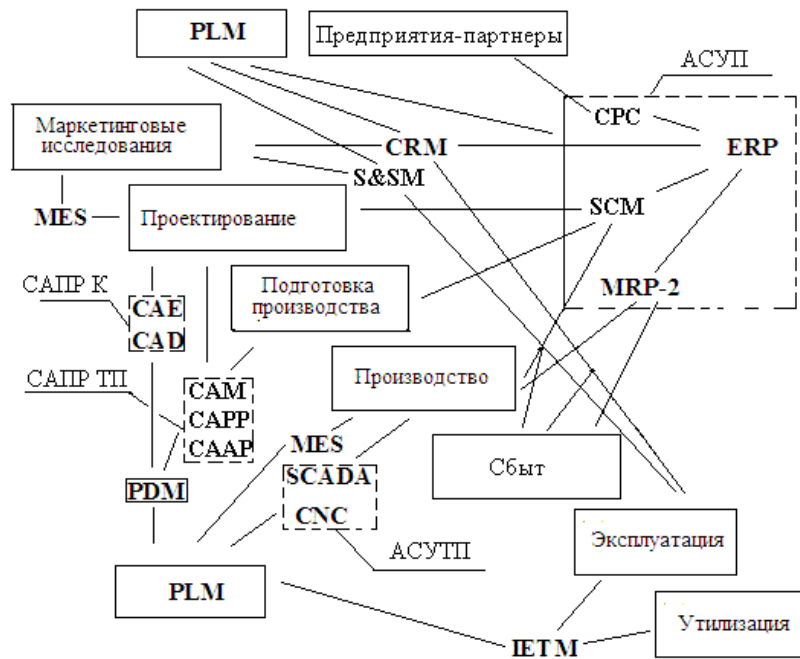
PLM
Предприятия-партнеры
АСУП
CPC
Маркетинговые исследования
CRM
ERP
S&SM
MES
Проектирование
SCM
САПР К
Подготовка производства
MRP-2
CAE
CAD
САПР ТП
Производство
CAM
CAPP
CAAP
MES
Сбыт
PDM
SCADA
CNC
Эксплуатация
АСУТП
PLM
Утилизация
IETM